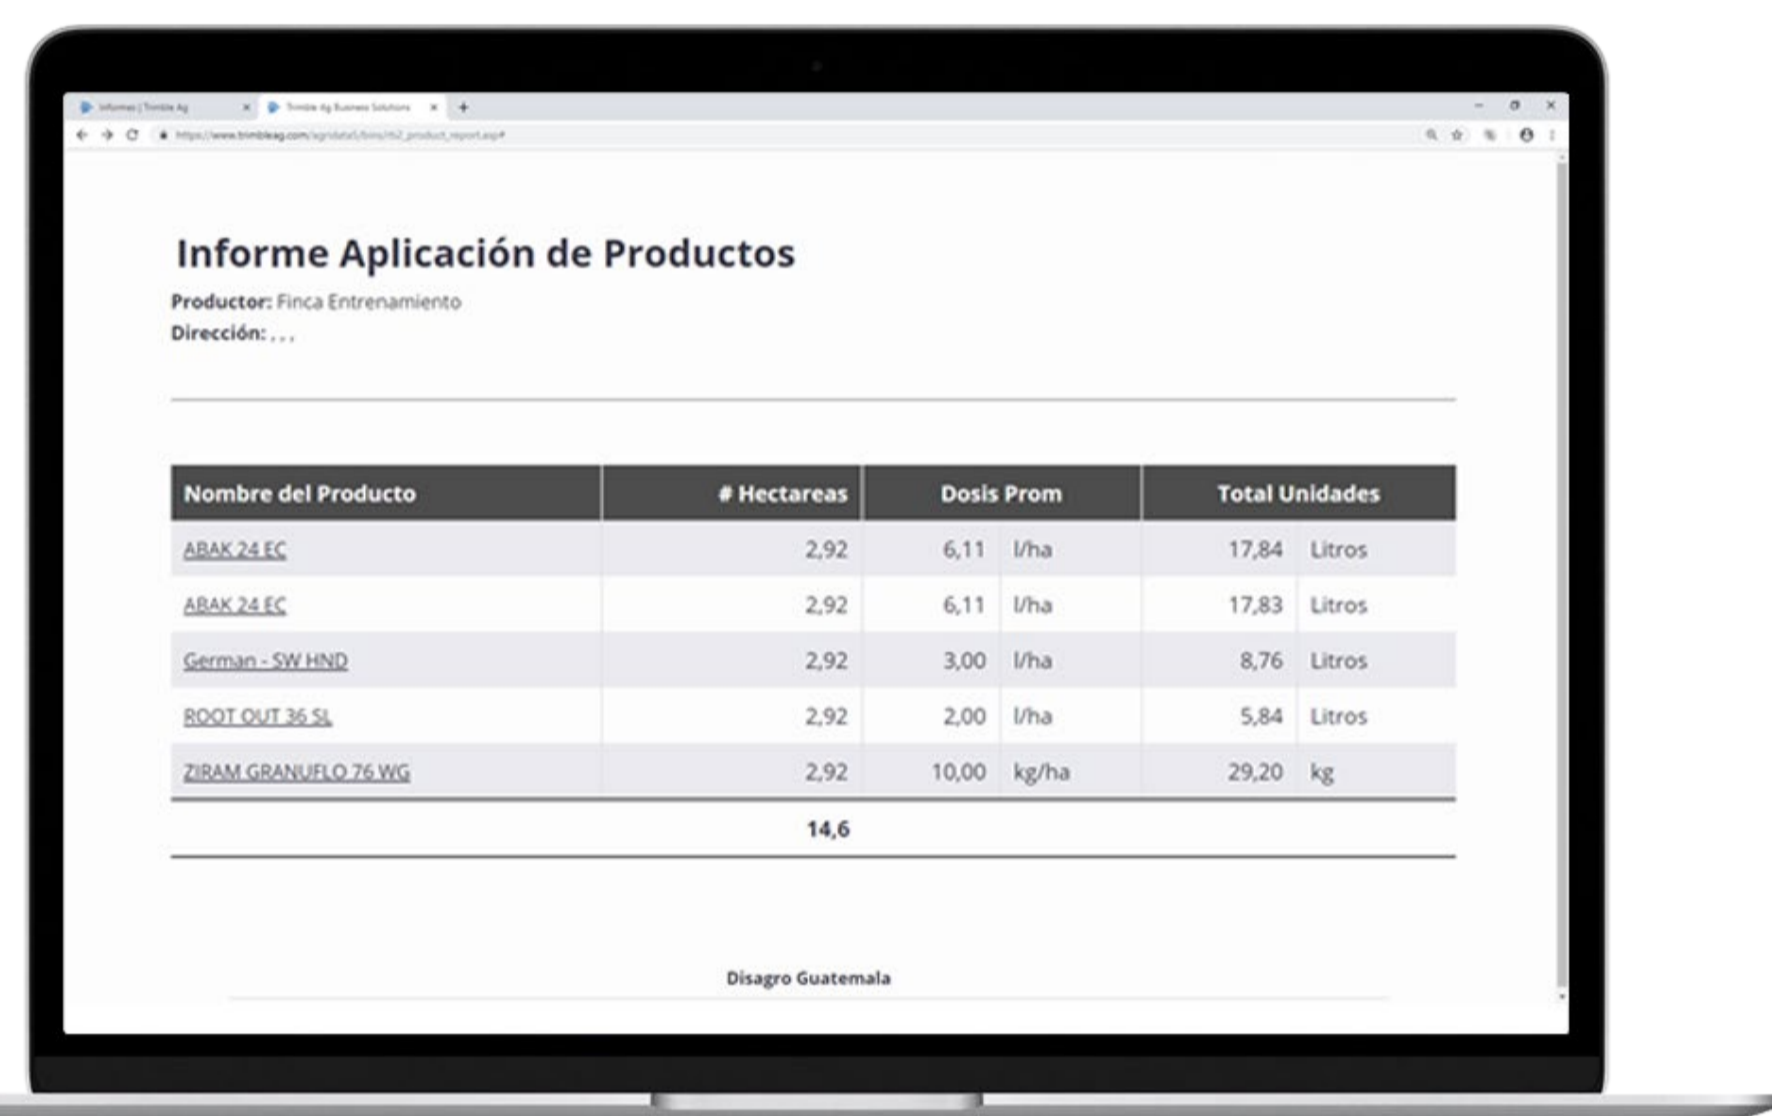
Informes | Trimble Ag
Trimble Ag Business Solutions
https://www.trimbleag.com/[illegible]

Informe Aplicación de Productos
Productor: Finca Entrenamiento
Dirección: , , ,

| Nombre del Producto | # Hectareas | Dosis Prom | | Total Unidades | |
|---|---|---|---|---|---|
| ABAK 24 EC | 2,92 | 6,11 | l/ha | 17,84 | Litros |
| ABAK 24 EC | 2,92 | 6,11 | l/ha | 17,83 | Litros |
| German - SW HND | 2,92 | 3,00 | l/ha | 8,76 | Litros |
| ROOT OUT 36 SL | 2,92 | 2,00 | l/ha | 5,84 | Litros |
| ZIRAM GRANUFLO 76 WG | 2,92 | 10,00 | kg/ha | 29,20 | kg |
| | 14,6 | | | | |

Disagro Guatemala